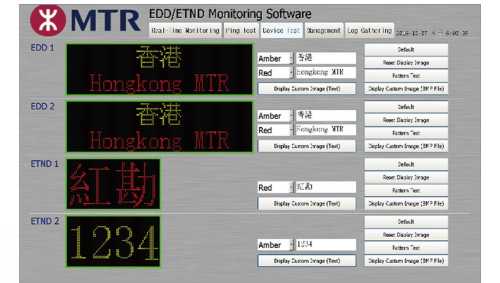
MTR EDD/ETND Monitoring Software

Real-time Monitoring | Ping Test | Device Test | Management | Log Gathering | 2016-12-27 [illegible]

EDD 1
香港
Hongkong MTR
Amber 香港
Red Hongkong MTR
Display Custom Image (Text)
Default
Reset Display Image
Pattern Test
Display Custom Image (BMP File)

EDD 2
香港
Hongkong MTR
Amber 香港
Red Hongkong MTR
Display Custom Image (Text)
Default
Reset Display Image
Pattern Test
Display Custom Image (BMP File)

ETND 1
紅勘
Red 紅勘
Display Custom Image (Text)
Default
Reset Display Image
Pattern Test
Display Custom Image (BMP File)

ETND 2
1234
Amber 1234
Display Custom Image (Text)
Default
Reset Display Image
Pattern Test
Display Custom Image (BMP File)